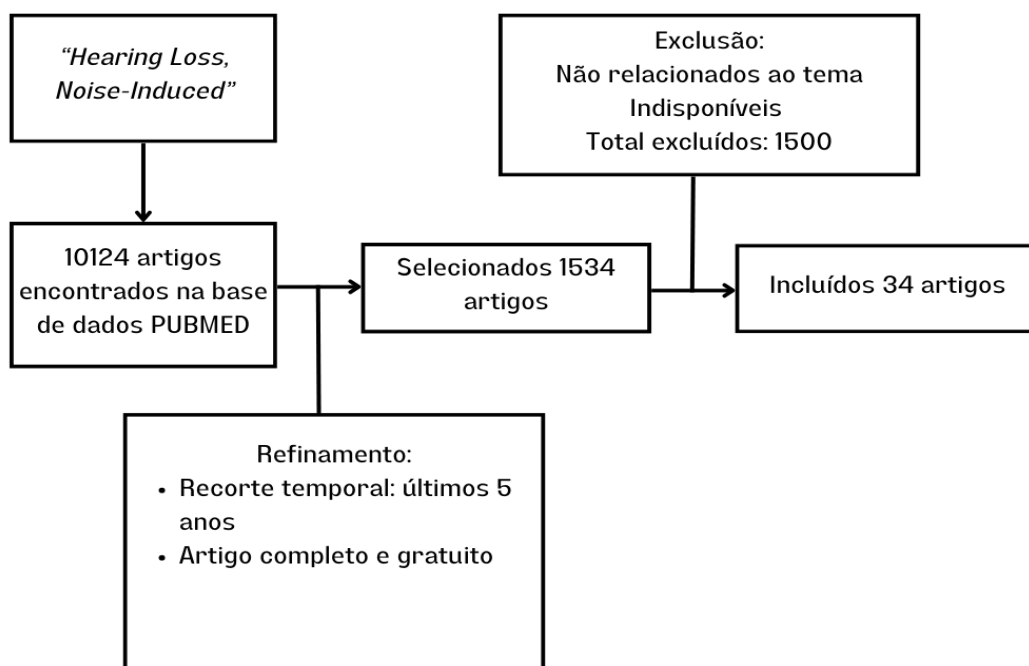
“Hearing Loss, Noise-Induced”

10124 artigos encontrados na base de dados PUBMED

Refinamento:
• Recorte temporal: últimos 5 anos
• Artigo completo e gratuito

Selecionados 1534 artigos

Exclusão:
Não relacionados ao tema
Indisponíveis
Total excluídos: 1500

Incluídos 34 artigos